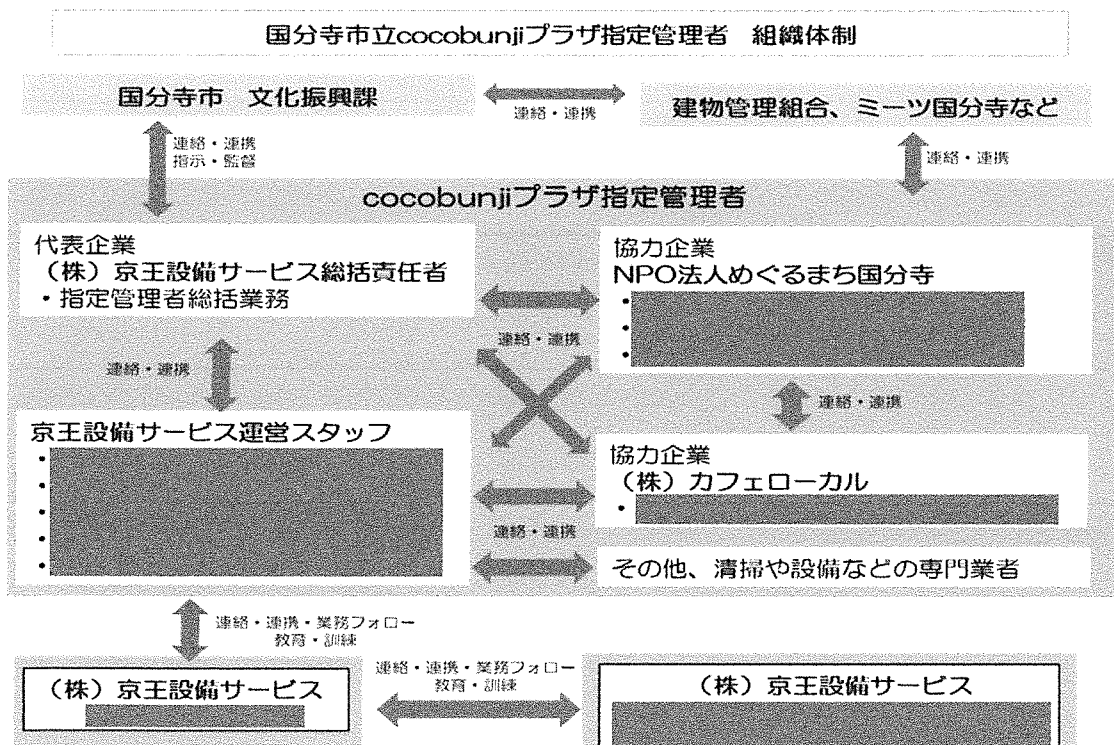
国分寺市立cocobunjiプラザ指定管理者　組織体制

国分寺市　文化振興課

連絡・連携

建物管理組合、ミーツ国分寺など

連絡・連携
指示・監督

連絡・連携

cocobunjiプラザ指定管理者

代表企業
（株）京王設備サービス総括責任者
・指定管理者総括業務

協力企業
NPO法人めぐるまち国分寺
・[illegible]
・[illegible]
・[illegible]

連絡・連携

連絡・連携

連絡・連携

京王設備サービス運営スタッフ
・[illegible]
・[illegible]
・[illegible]
・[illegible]
・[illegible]

協力企業
（株）カフェローカル
・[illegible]

連絡・連携

その他、清掃や設備などの専門業者

連絡・連携・業務フォロー
教育・訓練

連絡・連携・業務フォロー
教育・訓練

（株）京王設備サービス
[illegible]

（株）京王設備サービス
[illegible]